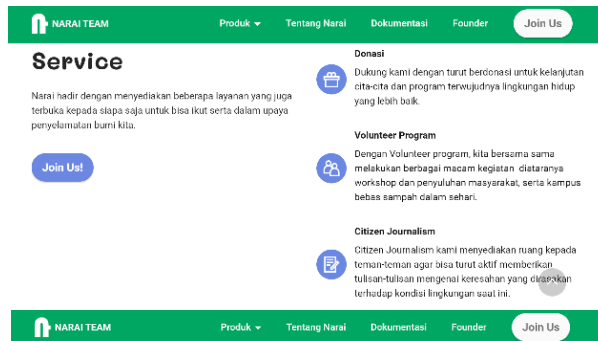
NARAI TEAM

Produk

Tentang Narai

Dokumentasi

Founder

Join Us

Service

Narai hadir dengan menyediakan beberapa layanan yang juga terbuka kepada siapa saja untuk bisa ikut serta dalam upaya penyelamatan bumi kita.

Join Us!

Donasi

Dukung kami dengan turut berdonasi untuk kelanjutan cita-cita dan program terwujudnya lingkungan hidup yang lebih baik.

Volunteer Program

Dengan Volunteer program, kita bersama sama melakukan berbagai macam kegiatan diataranya workshop dan penyuluhan masyarakat, serta kampus bebas sampah dalam sehari.

Citizen Journalism

Citizen Journalism kami menyediakan ruang kepada teman-teman agar bisa turut aktif memberikan tulisan-tulisan mengenai keresahan yang dirasakan terhadap kondisi lingkungan saat ini.

NARAI TEAM

Produk

Tentang Narai

Dokumentasi

Founder

Join Us